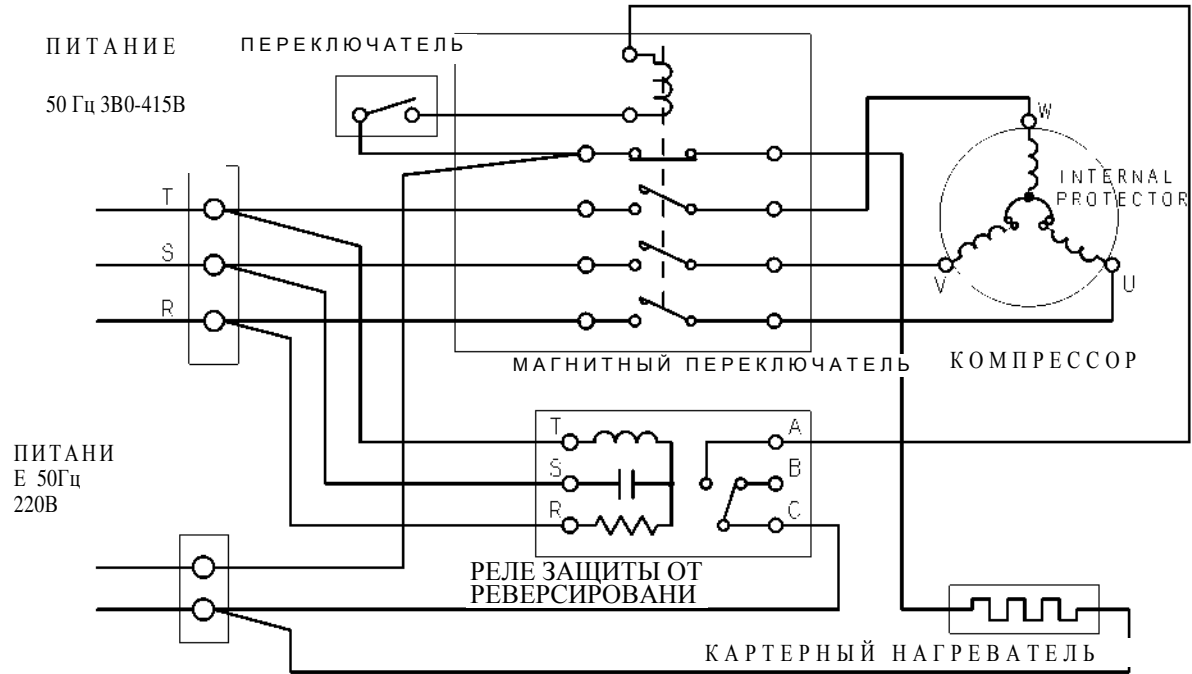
ПИТАНИЕ

ПЕРЕКЛЮЧАТЕЛЬ

50 Гц 3В0-415В

W

INTERNAL PROTECTOR

T

S

R

V

U

МАГНИТНЫЙ ПЕРЕКЛЮЧАТЕЛЬ

КОМПРЕССОР

ПИТАНИ Е 50Гц 220В

T

S

R

A

B

C

РЕЛЕ ЗАЩИТЫ ОТ РЕВЕРСИРОВАНИ

КАРТЕРНЫЙ НАГРЕВАТЕЛЬ